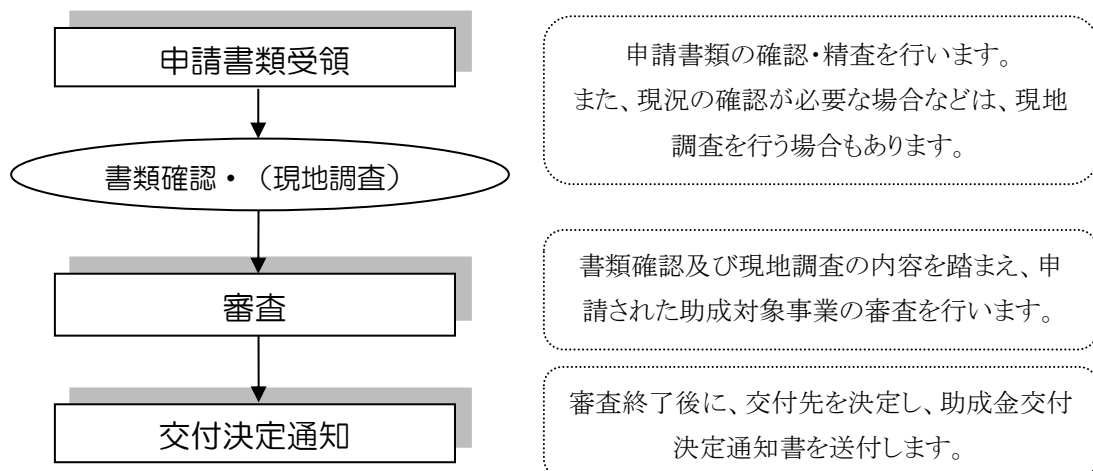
申請書類受領

申請書類の確認・精査を行います。
また、現況の確認が必要な場合などは、現地調査を行う場合もあります。

書類確認・（現地調査）

審査

書類確認及び現地調査の内容を踏まえ、申請された助成対象事業の審査を行います。

交付決定通知

審査終了後に、交付先を決定し、助成金交付決定通知書を送付します。